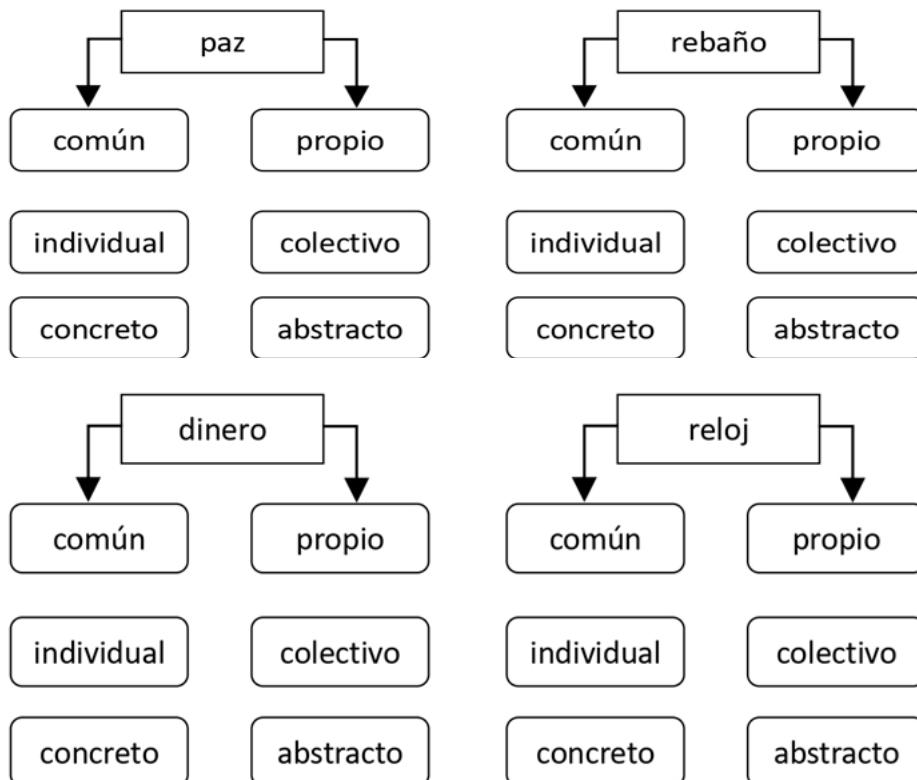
paz

común

propio

individual

colectivo

concreto

abstracto

rebaño

común

propio

individual

colectivo

concreto

abstracto

dinero

común

propio

individual

colectivo

concreto

abstracto

reloj

común

propio

individual

colectivo

concreto

abstracto